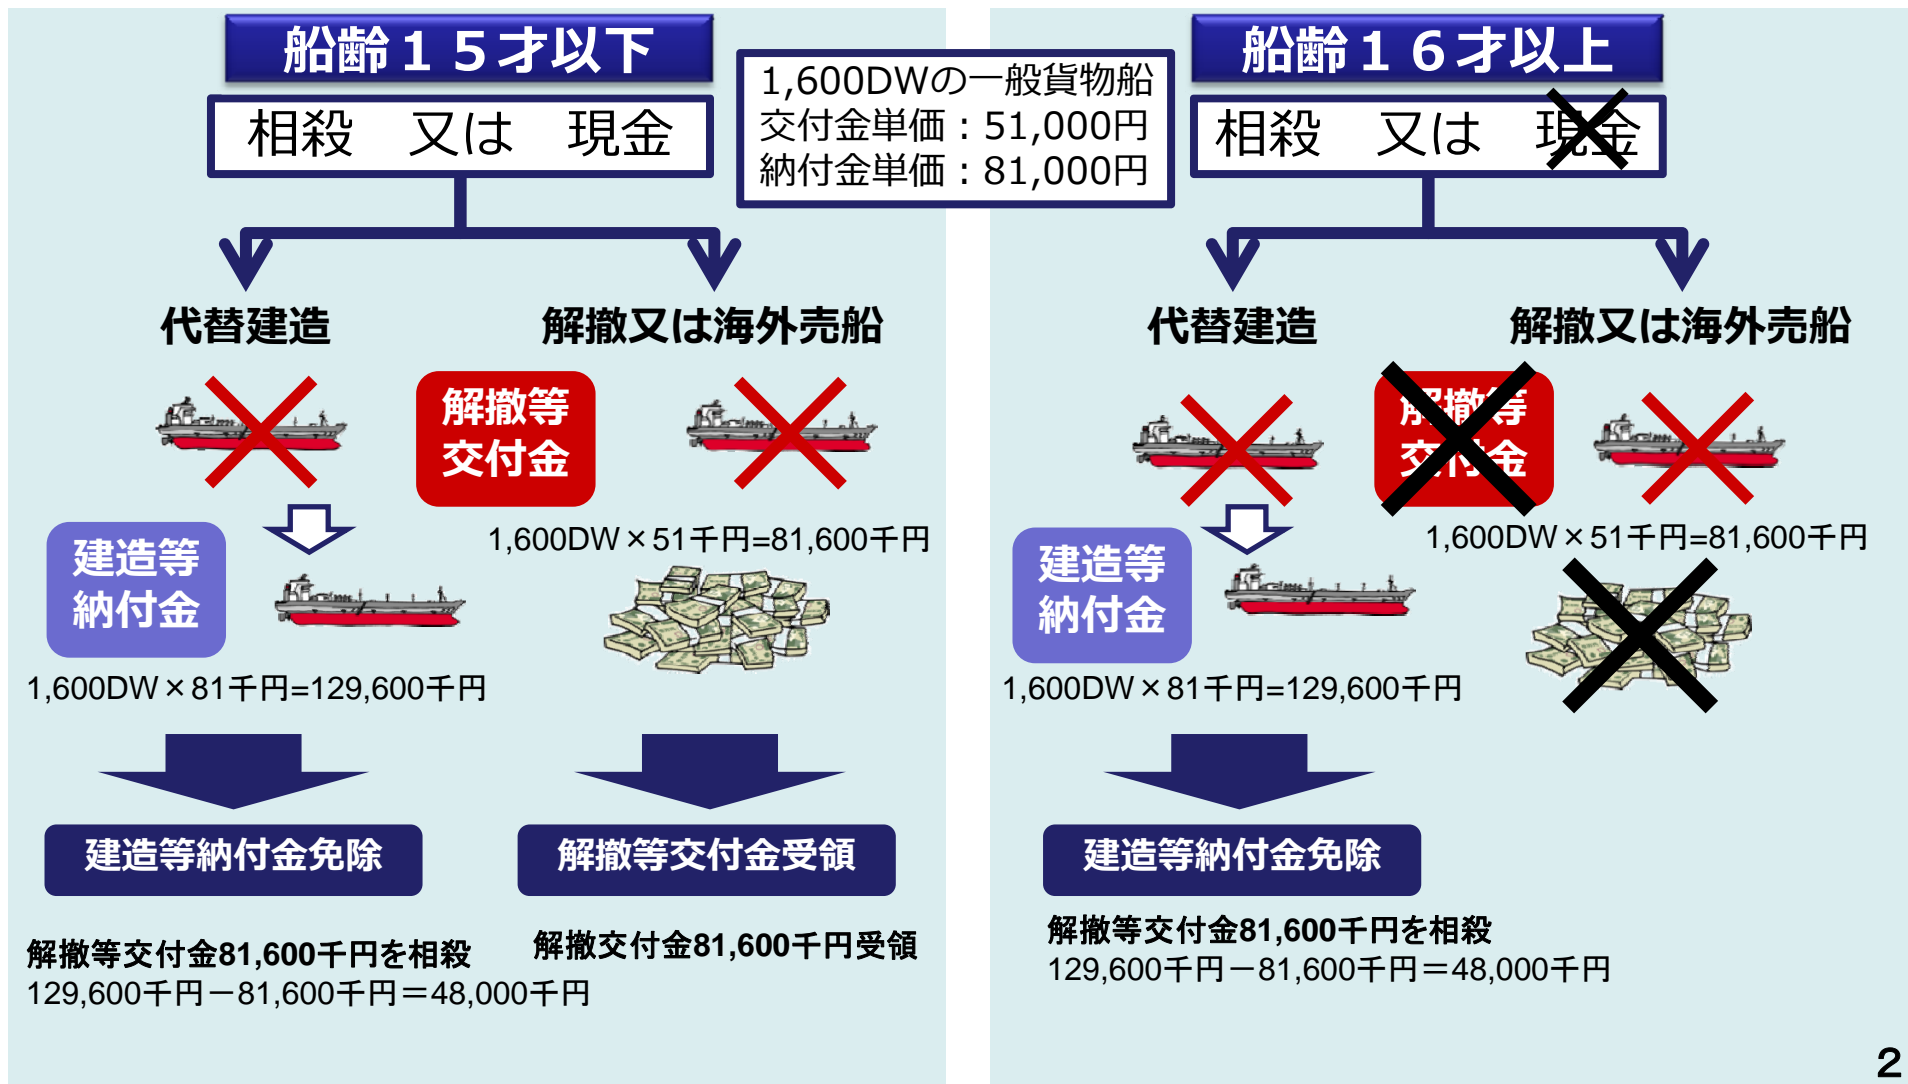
船齢１５才以下

相殺　又は　現金

1,600DWの一般貨物船
交付金単価：51,000円
納付金単価：81,000円

船齢１６才以上

相殺　又は　現金

代替建造

解撤又は海外売船

解撤等交付金

建造等納付金

1,600DW×51千円=81,600千円

1,600DW×81千円=129,600千円

建造等納付金免除

解撤等交付金受領

解撤等交付金81,600千円を相殺
129,600千円－81,600千円＝48,000千円

解撤交付金81,600千円受領

代替建造

解撤又は海外売船

解撤等交付金

建造等納付金

1,600DW×51千円=81,600千円

1,600DW×81千円=129,600千円

建造等納付金免除

解撤等交付金81,600千円を相殺
129,600千円－81,600千円＝48,000千円

2